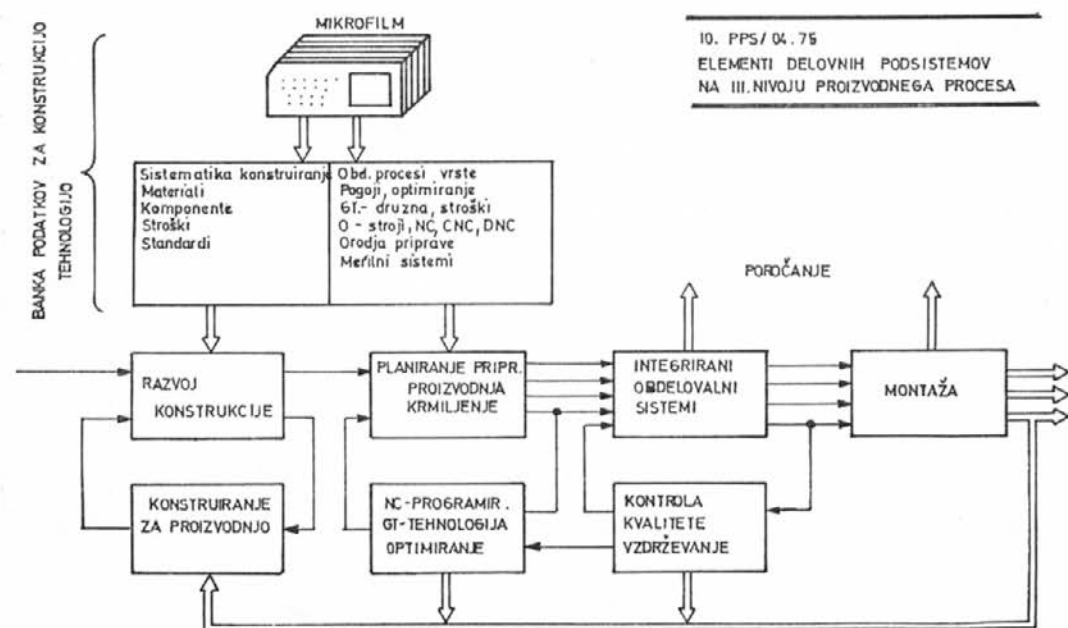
MIKROFILM

10. PPS/ 04.75
ELEMENTI DELOVNIH PODSISTEMOV
NA III. NIVOJU PROIZVODNEGA PROCESA

BANKA PODATKOV ZA KONSTRUKCIJO TEHNOLOGIJO

Sistematika konstruiranje
Materiali
Komponente
Stroški
Standardi

Obd. procesi vrste
Pogoji, optimiranje
GT.- druzna, stroški
O - stroji, NC, CNC, DNC
Orodja priprave
Merilni sistemi

POROČANJE

RAZVOJ KONSTRUKCIJE

PLANIRANJE PRIPR. PROIZVODNJA KRMILJENJE

INTEGRIRANI OBDELOVALNI SISTEMI

MONTAŽA

KONSTRUIRANJE ZA PROIZVODNJO

NC-PROGRAMIR. GT-TEHNOLOGIJA OPTIMIRANJE

KONTROLA KVALITETE VZDRŽEVANJE